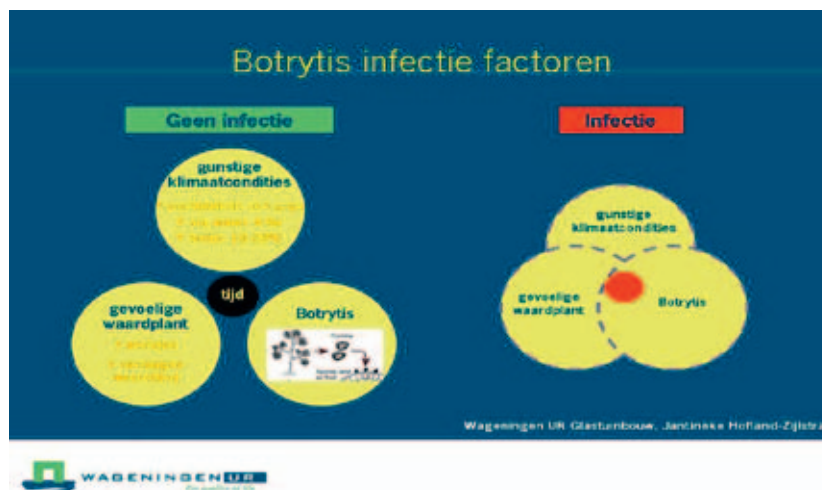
Botrytis infectie factoren

Geen infectie

gunstige klimaatcondities

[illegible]
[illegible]
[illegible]

tijd

gevoelige waardplant

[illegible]
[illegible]

Botrytis

Infectie

gunstige klimaatcondities

gevoelige waardplant

Botrytis

Wageningen UR Glastuinbouw, Jantineke Hofland-Zijlstra

WAGENINGEN UR